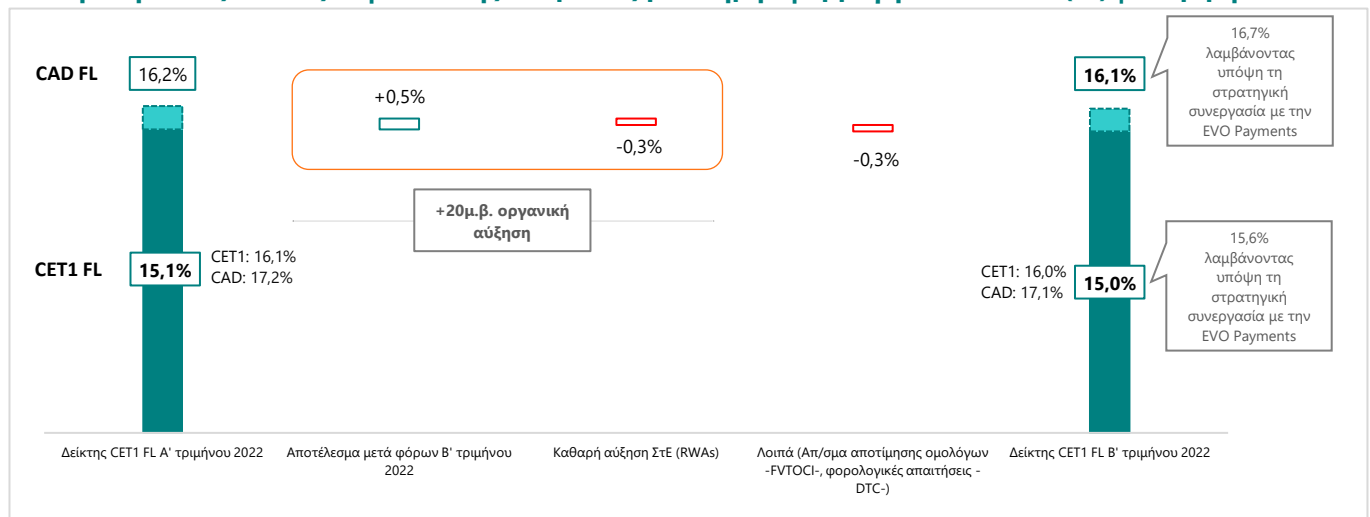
CAD FL
16,2%

CET1 FL
15,1%

CET1: 16,1%
CAD: 17,2%

+0,5%

-0,3%

-0,3%

+20μ.β. οργανική αύξηση

16,1%

16,7% λαμβάνοντας υπόψη τη στρατηγική συνεργασία με την EVO Payments

CET1: 16,0%
CAD: 17,1%

15,0%

15,6% λαμβάνοντας υπόψη τη στρατηγική συνεργασία με την EVO Payments

Δείκτης CET1 FL Α' τριμήνου 2022

Αποτέλεσμα μετά φόρων Β' τριμήνου 2022

Καθαρή αύξηση ΣτΕ (RWAs)

Λοιπά (Απ/σμα αποτίμησης ομολόγων -FVTOCI-, φορολογικές απαιτήσεις -DTC-)

Δείκτης CET1 FL Β' τριμήνου 2022